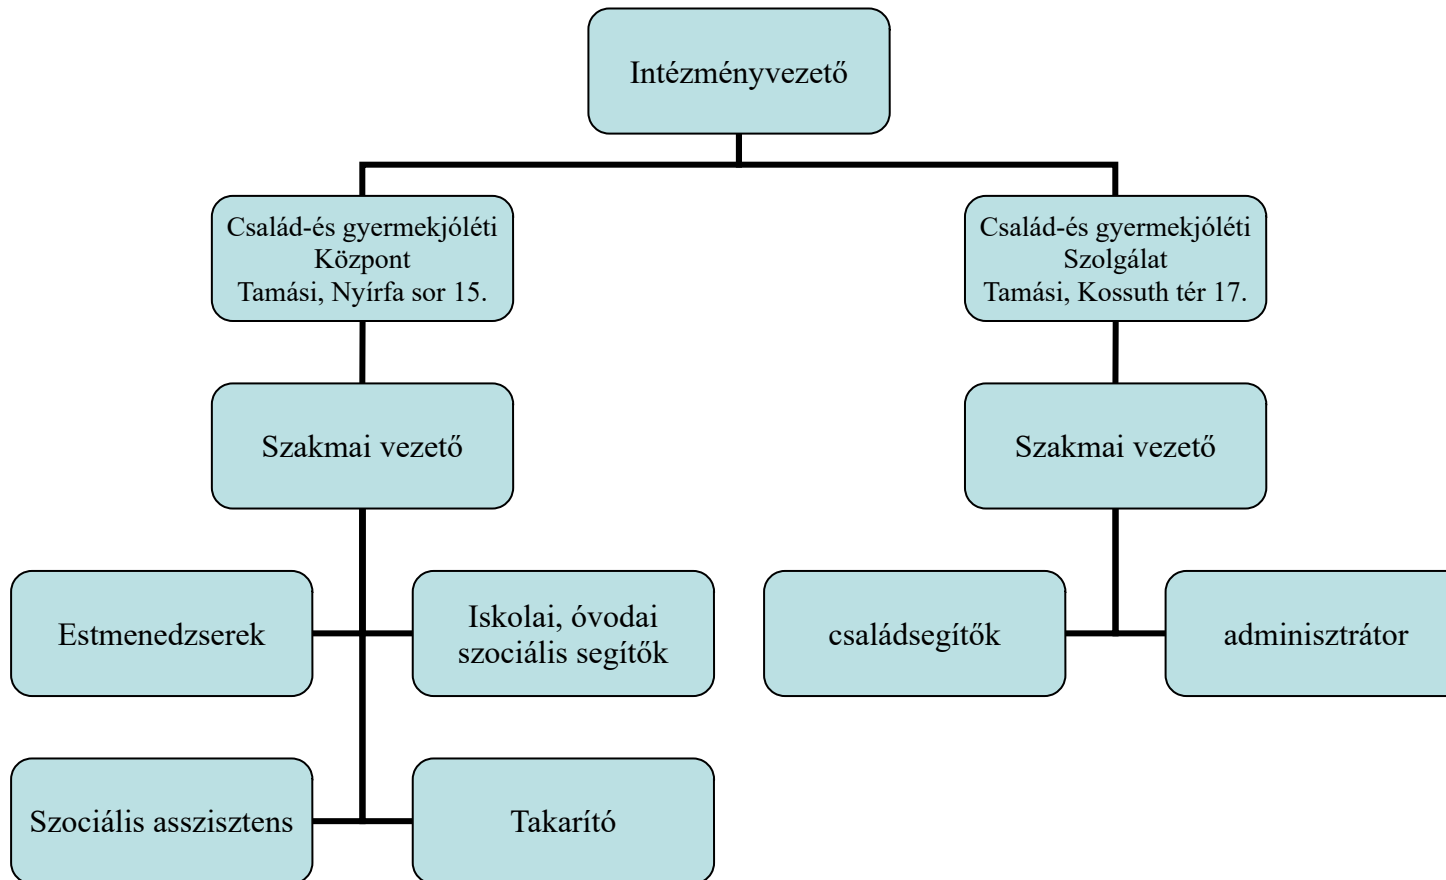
Intézményvezető

Család-és gyermekjóléti Központ Tamási, Nyírfa sor 15.

Család-és gyermekjóléti Szolgálat Tamási, Kossuth tér 17.

Szakmai vezető

Szakmai vezető

Estmenedzserek

Iskolai, óvodai szociális segítők

családsegítők

adminisztrátor

Szociális asszisztens

Takarító